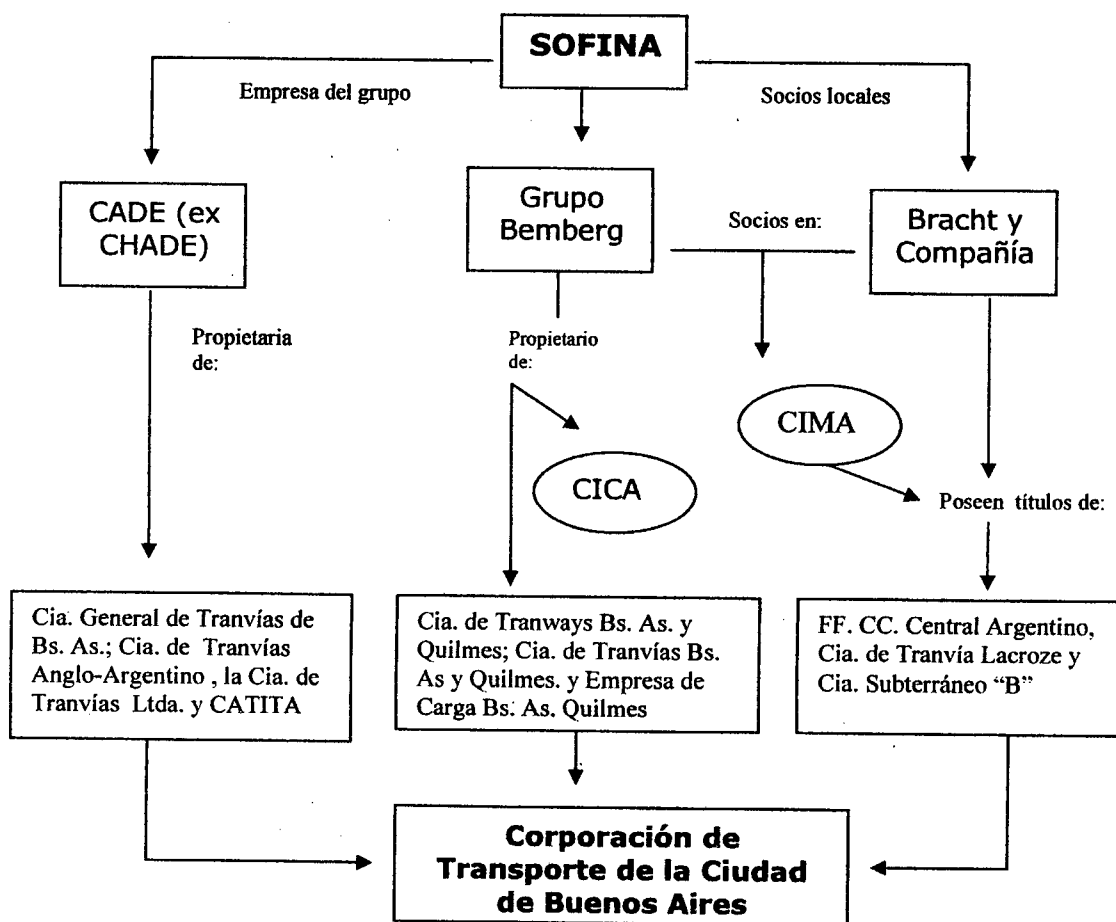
SOFINA

Empresa del grupo

Socios locales

CADE (ex CHADE)

Grupo Bemberg

Socios en:

Bracht y Compañía

Propietaria de:

Propietario de:

CIMA

CICA

Poseen títulos de:

Cia. General de Tranvías de Bs. As.; Cia. de Tranvías Anglo-Argentino , la Cia. de Tranvías Ltda. y CATITA

Cia. de Tranways Bs. As. y Quilmes; Cia. de Tranvías Bs. As y Quilmes. y Empresa de Carga Bs. As. Quilmes

FF. CC. Central Argentino, Cia. de Tranvía Lacroze y Cia. Subterráneo "B"

Corporación de Transporte de la Ciudad de Buenos Aires